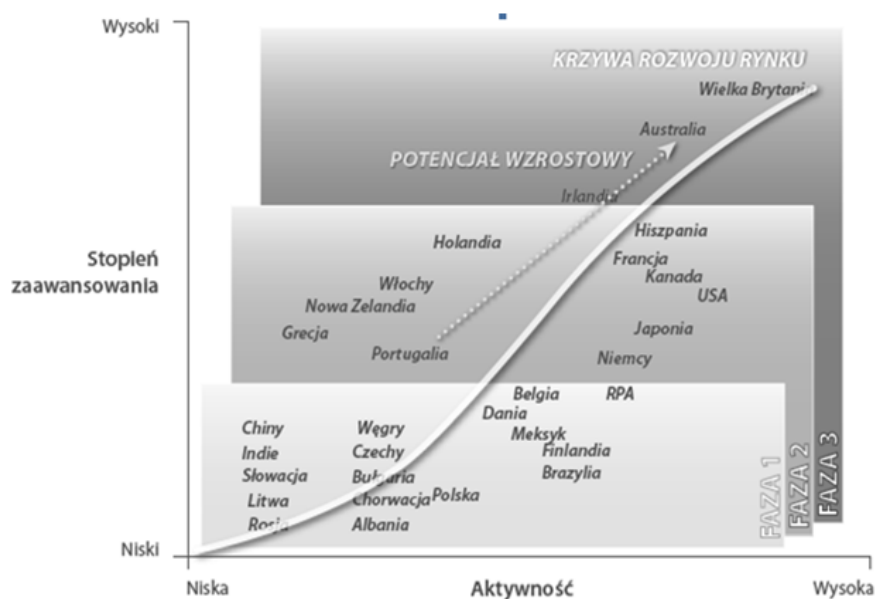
Wysoki

KRZYWA ROZWOJU RYNKU

Wielka Brytania

Australia

POTENCJAŁ WZROSTOWY

Irlandia

Stopień zaawansowania

Holandia

Hiszpania

Francja

Kanada

USA

Włochy

Nowa Zelandia

Grecja

Japonia

Portugalia

Niemcy

Belgia

RPA

Dania

Chiny

Węgry

Meksyk

Indie

Czechy

Finlandia

Słowacja

Bułgaria

Brazylia

Litwa

Chorwacja

Polska

Rosja

Albania

FAZA 1

FAZA 2

FAZA 3

Niski

Niska

Aktywność

Wysoka